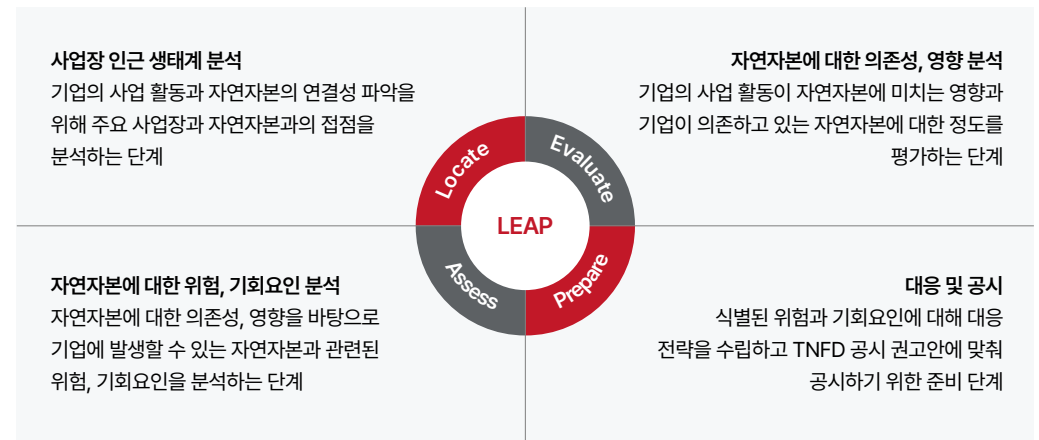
사업장 인근 생태계 분석
기업의 사업 활동과 자연자본의 연결성 파악을 위해 주요 사업장과 자연자본과의 접점을 분석하는 단계

자연자본에 대한 의존성, 영향 분석
기업의 사업 활동이 자연자본에 미치는 영향과 기업이 의존하고 있는 자연자본에 대한 정도를 평가하는 단계

Locate
Evaluate
LEAP
Assess
Prepare

자연자본에 대한 위험, 기회요인 분석
자연자본에 대한 의존성, 영향을 바탕으로 기업에 발생할 수 있는 자연자본과 관련된 위험, 기회요인을 분석하는 단계

대응 및 공시
식별된 위험과 기회요인에 대해 대응 전략을 수립하고 TNFD 공시 권고안에 맞춰 공시하기 위한 준비 단계